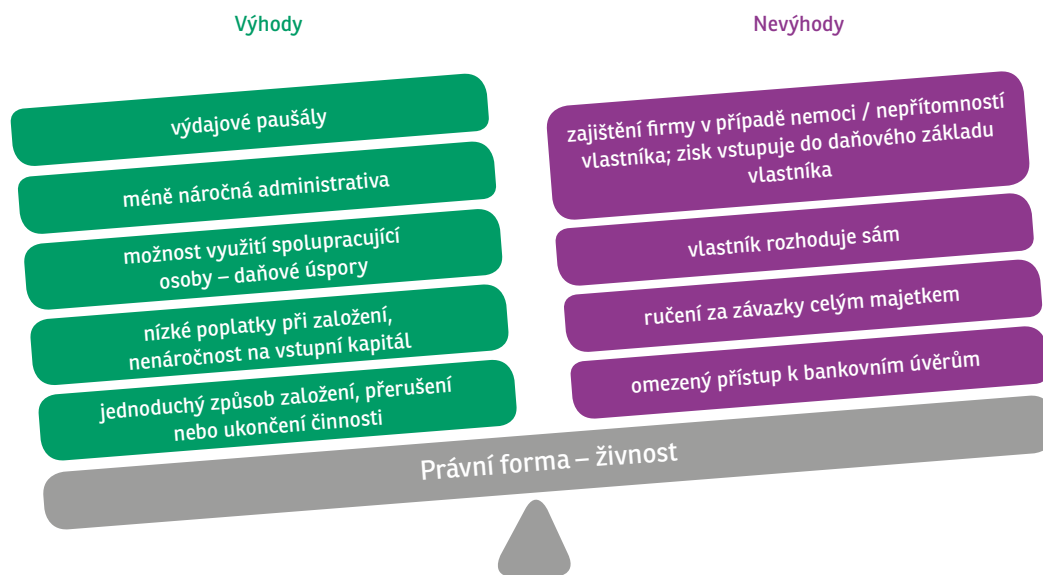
Výhody

výdajové paušály

méně náročná administrativa

možnost využití spolupracující osoby – daňové úspory

nízké poplatky při založení, nenáročnost na vstupní kapitál

jednoduchý způsob založení, přerušení nebo ukončení činnosti

Nevýhody

zajištění firmy v případě nemoci / nepřítomností vlastníka; zisk vstupuje do daňového základu vlastníka

vlastník rozhoduje sám

ručení za závazky celým majetkem

omezený přístup k bankovním úvěrům

Právní forma – živnost